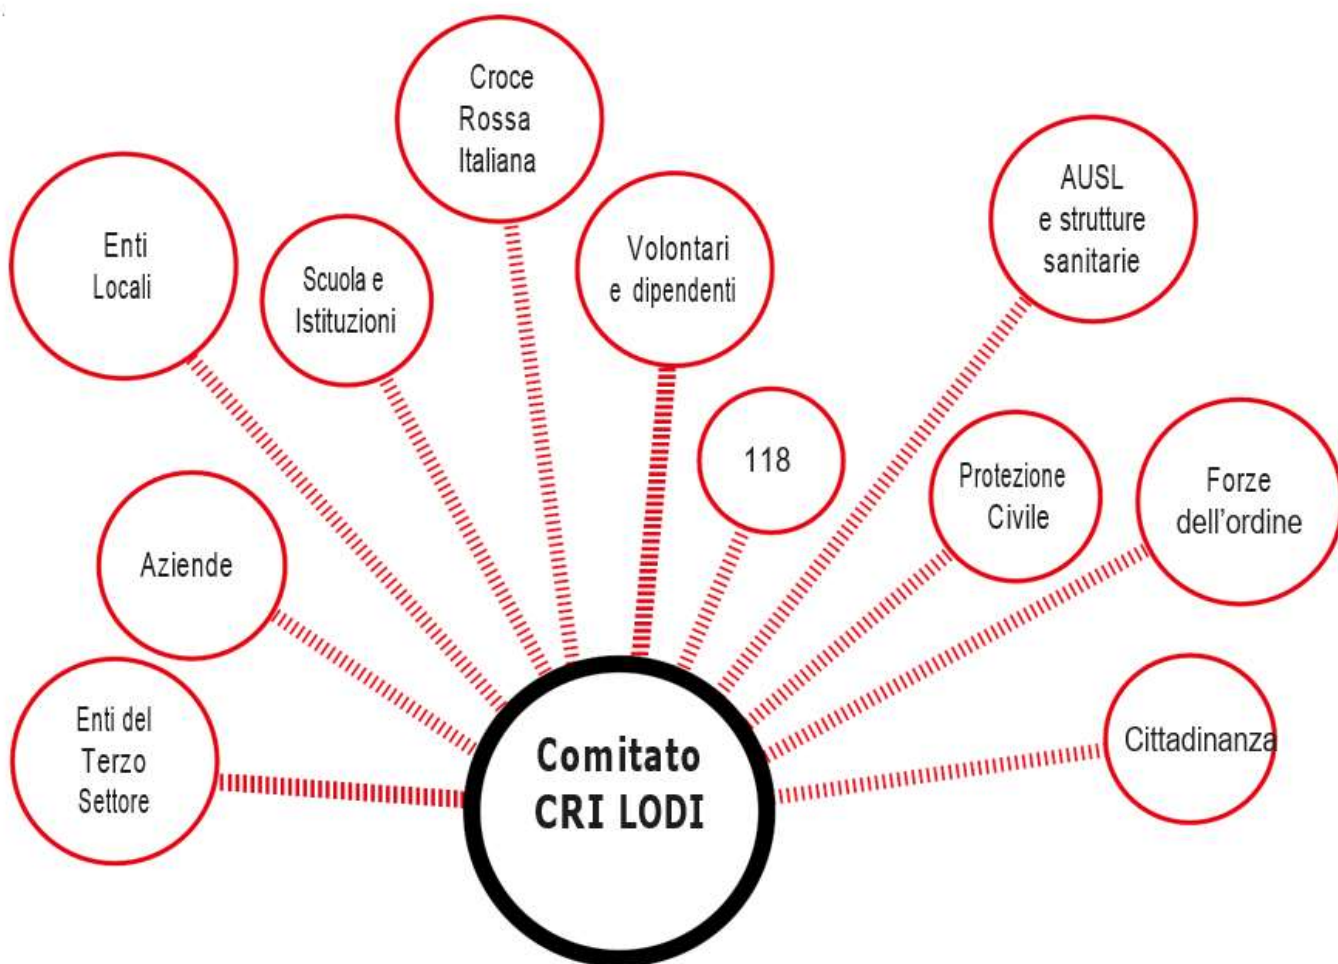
Croce Rossa Italiana

Enti Locali

Scuola e Istituzioni

Volontari e dipendenti

AUSL e strutture sanitarie

118

Protezione Civile

Forze dell'ordine

Aziende

Enti del Terzo Settore

Comitato CRI LODI

Cittadinanza